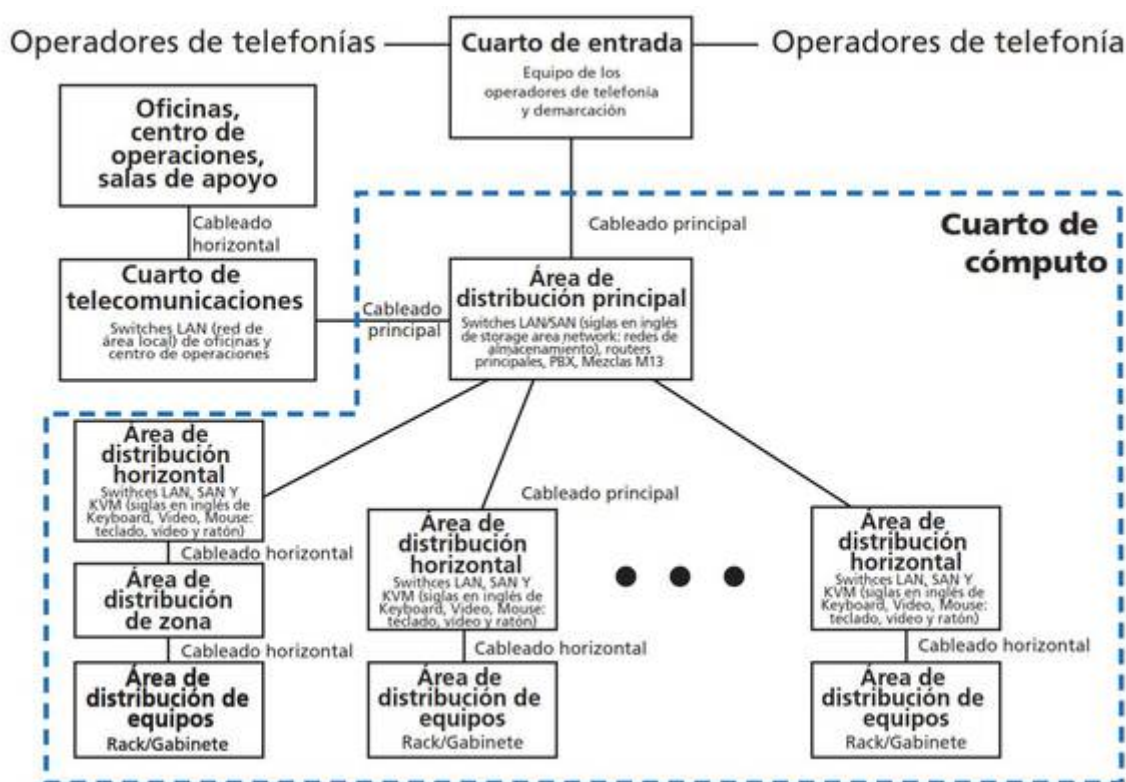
Operadores de telefonías

Cuarto de entrada
Equipo de los operadores de telefonía y demarcación

Operadores de telefonía

Oficinas, centro de operaciones, salas de apoyo

Cableado horizontal

Cuarto de telecomunicaciones
Switches LAN (red de área local) de oficinas y centro de operaciones

Cableado principal

Cableado principal

Cuarto de cómputo

Área de distribución principal
Switches LAN/SAN (siglas en inglés de storage area network: redes de almacenamiento), routers principales, PBX, Mezclas M13

Área de distribución horizontal
Swithces LAN, SAN Y KVM (siglas en inglés de Keyboard, Video, Mouse: teclado, video y ratón)

Cableado horizontal

Área de distribución de zona

Cableado horizontal

Área de distribución de equipos
Rack/Gabinete

Cableado principal

Área de distribución horizontal
Swithces LAN, SAN Y KVM (siglas en inglés de Keyboard, Video, Mouse: teclado, video y ratón)

Cableado horizontal

Área de distribución de equipos
Rack/Gabinete

Área de distribución horizontal
Swithces LAN, SAN Y KVM (siglas en inglés de Keyboard, Video, Mouse: teclado, video y ratón)

Cableado horizontal

Área de distribución de equipos
Rack/Gabinete